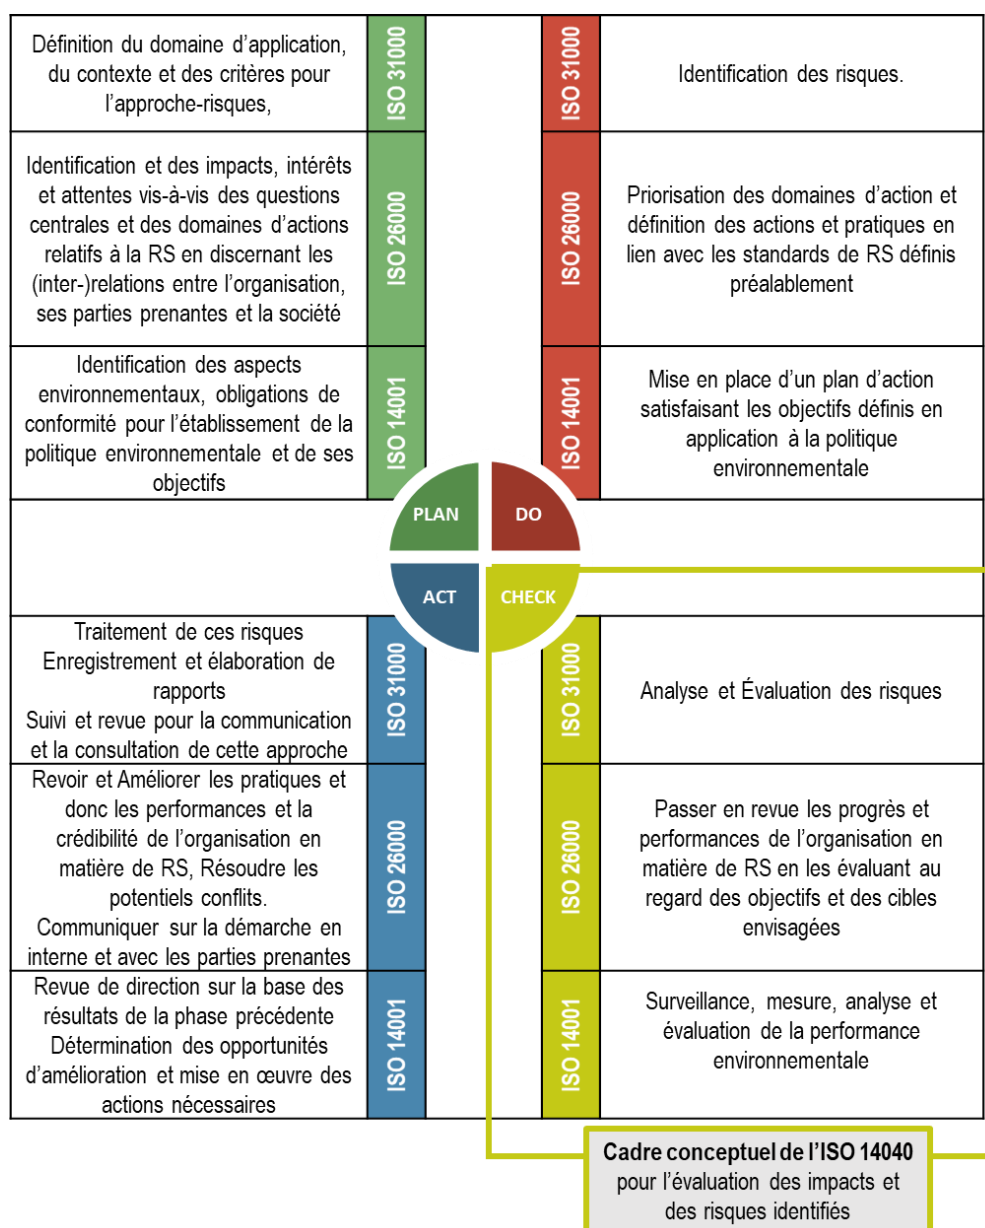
Définition du domaine d'application, du contexte et des critères pour l'approche-risques,

ISO 31000

ISO 31000

Identification des risques.

Identification et des impacts, intérêts et attentes vis-à-vis des questions centrales et des domaines d'actions relatifs à la RS en discernant les (inter-)relations entre l'organisation, ses parties prenantes et la société

ISO 26000

ISO 26000

Priorisation des domaines d'action et définition des actions et pratiques en lien avec les standards de RS définis préalablement

Identification des aspects environnementaux, obligations de conformité pour l'établissement de la politique environnementale et de ses objectifs

ISO 14001

ISO 14001

Mise en place d'un plan d'action satisfaisant les objectifs définis en application à la politique environnementale

PLAN

DO

ACT

CHECK

Traitement de ces risques
Enregistrement et élaboration de rapports
Suivi et revue pour la communication et la consultation de cette approche

ISO 31000

ISO 31000

Analyse et Évaluation des risques

Revoir et Améliorer les pratiques et donc les performances et la crédibilité de l'organisation en matière de RS, Résoudre les potentiels conflits.
Communiquer sur la démarche en interne et avec les parties prenantes

ISO 26000

ISO 26000

Passer en revue les progrès et performances de l'organisation en matière de RS en les évaluant au regard des objectifs et des cibles envisagées

Revue de direction sur la base des résultats de la phase précédente
Détermination des opportunités d'amélioration et mise en œuvre des actions nécessaires

ISO 14001

ISO 14001

Surveillance, mesure, analyse et évaluation de la performance environnementale

**Cadre conceptuel de l'ISO 14040** pour l'évaluation des impacts et des risques identifiés